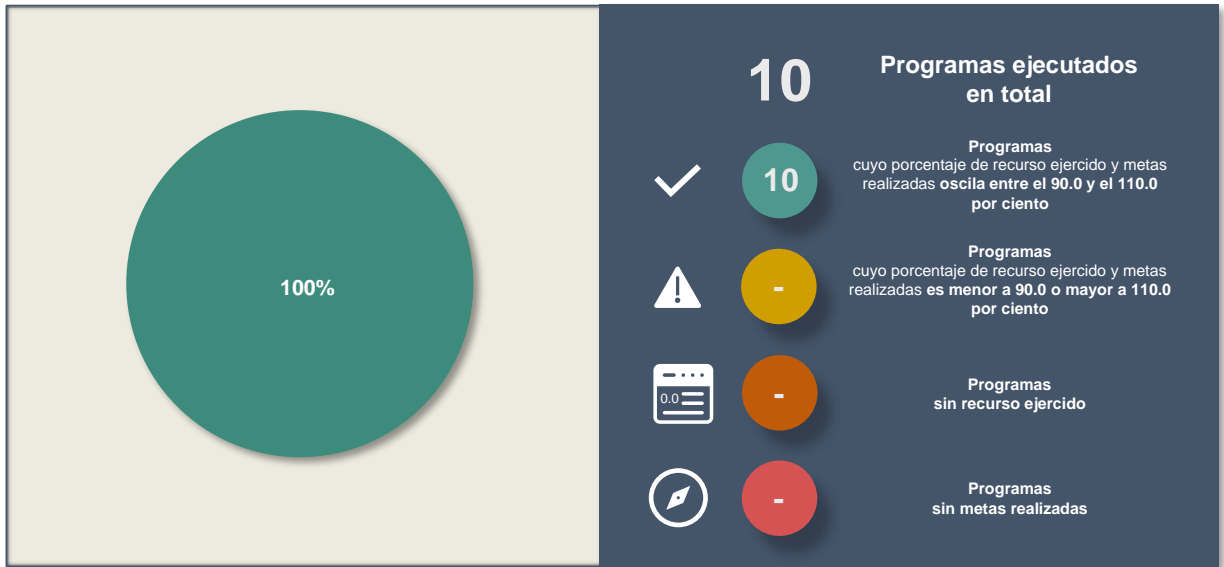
100%

10

Programas ejecutados en total

10

Programas
cuyo porcentaje de recurso ejercido y metas realizadas oscila entre el 90.0 y el 110.0 por ciento

-

Programas
cuyo porcentaje de recurso ejercido y metas realizadas es menor a 90.0 o mayor a 110.0 por ciento

0.0

-

Programas
sin recurso ejercido

-

Programas
sin metas realizadas